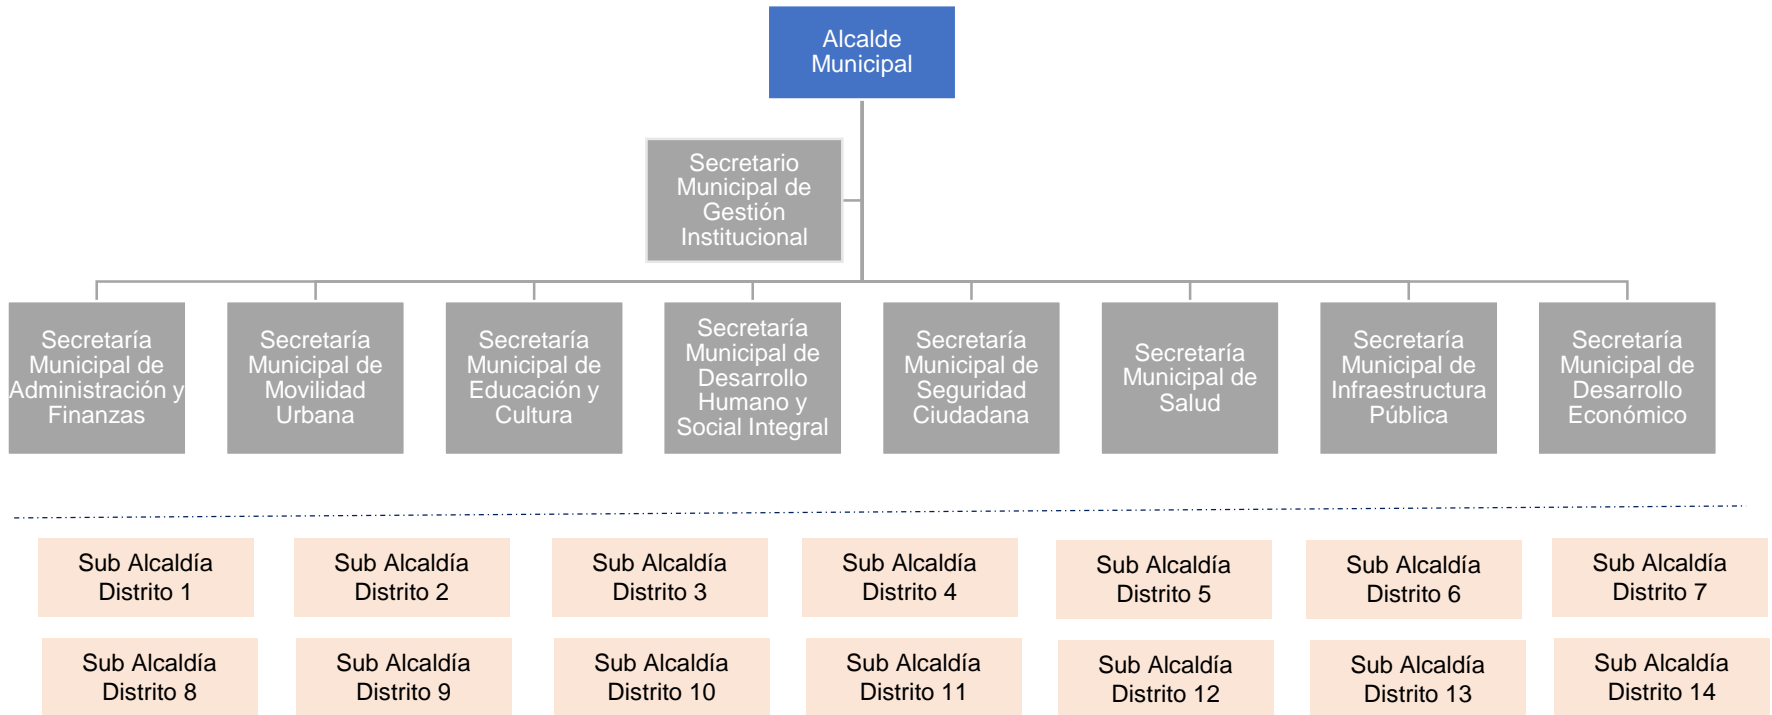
Alcalde Municipal

Secretario Municipal de Gestión Institucional

Secretaría Municipal de Administración y Finanzas

Secretaría Municipal de Movilidad Urbana

Secretaría Municipal de Educación y Cultura

Secretaría Municipal de Desarrollo Humano y Social Integral

Secretaría Municipal de Seguridad Ciudadana

Secretaría Municipal de Salud

Secretaría Municipal de Infraestructura Pública

Secretaría Municipal de Desarrollo Económico

Sub Alcaldía Distrito 1

Sub Alcaldía Distrito 2

Sub Alcaldía Distrito 3

Sub Alcaldía Distrito 4

Sub Alcaldía Distrito 5

Sub Alcaldía Distrito 6

Sub Alcaldía Distrito 7

Sub Alcaldía Distrito 8

Sub Alcaldía Distrito 9

Sub Alcaldía Distrito 10

Sub Alcaldía Distrito 11

Sub Alcaldía Distrito 12

Sub Alcaldía Distrito 13

Sub Alcaldía Distrito 14